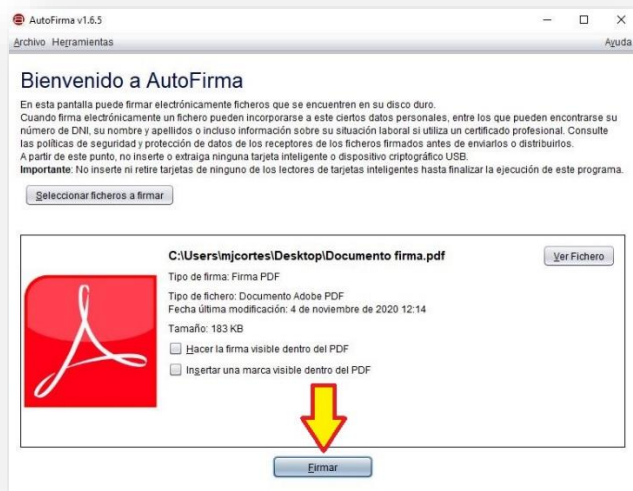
AutoFirma v1.6.5

Archivo Herramientas Ayuda

Bienvenido a AutoFirma

En esta pantalla puede firmar electrónicamente ficheros que se encuentren en su disco duro.
Cuando firma electrónicamente un fichero pueden incorporarse a este ciertos datos personales, entre los que pueden encontrarse su número de DNI, su nombre y apellidos o incluso información sobre su situación laboral si utiliza un certificado profesional. Consulte las políticas de seguridad y protección de datos de los receptores de los ficheros firmados antes de enviarlos o distribuirlos.
A partir de este punto, no inserte o extraiga ninguna tarjeta inteligente o dispositivo criptográfico USB.
**Importante**: No inserte ni retire tarjetas de ninguno de los lectores de tarjetas inteligentes hasta finalizar la ejecución de este programa.

Seleccionar ficheros a firmar

C:\Users\mjcortes\Desktop\Documento firma.pdf

Ver Fichero

Tipo de firma: Firma PDF

Tipo de fichero: Documento Adobe PDF
Fecha última modificación: 4 de noviembre de 2020 12:14

Tamaño: 183 KB

Hacer la firma visible dentro del PDF

Insertar una marca visible dentro del PDF

Firmar